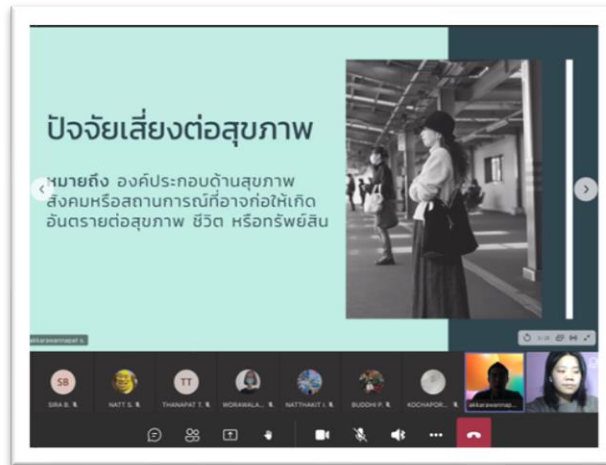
ปัจจัยเสี่ยงต่อสุขภาพ

หมายถึง องค์ประกอบด้านสุขภาพ สังคมหรือสถานการณ์ที่อาจก่อให้เกิดอันตรายต่อสุขภาพ ชีวิต หรือทรัพย์สิน

SB SIRA B.
NATT S.
TT THANAPAT T.
WORAWALA...
NATTHAKIT I.
BUDDHI P.
KOCHAPOR...